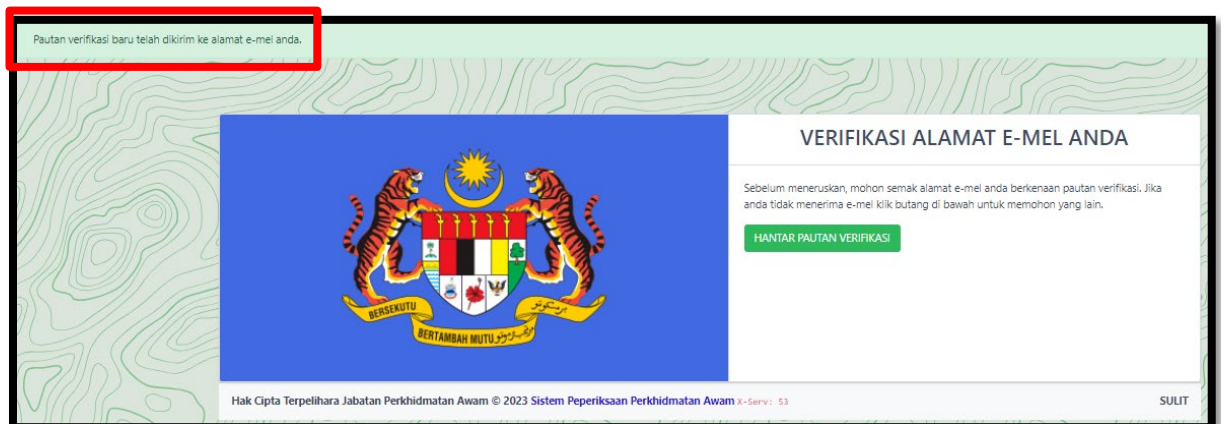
Pautan verifikasi baru telah dikirim ke alamat e-mel anda.

BERSEKUTU

BERTAMBAH MUTU

VERIFIKASI ALAMAT E-MEL ANDA

Sebelum meneruskan, mohon semak alamat e-mel anda berkenaan pautan verifikasi. Jika anda tidak menerima e-mel klik butang di bawah untuk memohon yang lain.

HANTAR PAUTAN VERIFIKASI

Hak Cipta Terpelihara Jabatan Perkhidmatan Awam © 2023 Sistem Peperiksaan Perkhidmatan Awam X-Serv: 53

SULIT